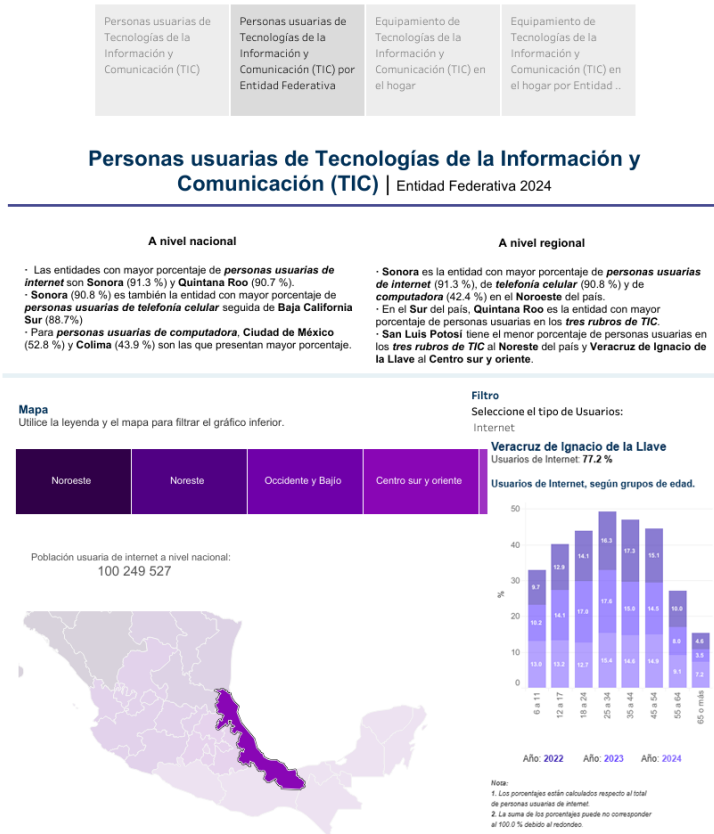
Personas usuarias de Tecnologías de la Información y Comunicación (TIC)

Personas usuarias de Tecnologías de la Información y Comunicación (TIC) por Entidad Federativa

Equipamiento de Tecnologías de la Información y Comunicación (TIC) en el hogar

Equipamiento de Tecnologías de la Información y Comunicación (TIC) en el hogar por Entidad ...

Personas usuarias de Tecnologías de la Información y Comunicación (TIC) | Entidad Federativa 2024

A nivel nacional

- Las entidades con mayor porcentaje de ***personas usuarias de internet*** son **Sonora** (91.3 %) y **Quintana Roo** (90.7 %).
· **Sonora** (90.8 %) es también la entidad con mayor porcentaje de ***personas usuarias de telefonía celular*** seguida de **Baja California Sur** (88.7%)
· Para ***personas usuarias de computadora***, **Ciudad de México** (52.8 %) y **Colima** (43.9 %) son las que presentan mayor porcentaje.

A nivel regional

· **Sonora** es la entidad con mayor porcentaje de ***personas usuarias de internet*** (91.3 %), de ***telefonía celular*** (90.8 %) y de ***computadora*** (42.4 %) en el **Noroeste** del país.
· En el **Sur** del país, **Quintana Roo** es la entidad con mayor porcentaje de personas usuarias en los ***tres rubros de TIC***.
· **San Luis Potosí** tiene el menor porcentaje de personas usuarias en los ***tres rubros de TIC*** al **Noreste** del país y **Veracruz de Ignacio de la Llave** al **Centro sur y oriente**.

Mapa
Utilice la leyenda y el mapa para filtrar el gráfico inferior.

Filtro
Seleccione el tipo de Usuarios:
Internet

| Noroeste | Noreste | Occidente y Bajío | Centro sur y oriente |
|---|---|---|---|

Población usuaria de internet a nivel nacional:
100 249 527

Veracruz de Ignacio de la Llave
Usuarios de Internet: 77.2 %

Usuarios de Internet, según grupos de edad.

50
40
30
20
10
0
%

| | 6 a 11 | 12 a 17 | 18 a 24 | 25 a 34 | 35 a 44 | 45 a 54 | 55 a 64 | 65 o más |
|---|---|---|---|---|---|---|---|---|
| 2024 | 9.7 | 12.9 | 14.1 | 16.3 | 17.3 | 15.1 | 10.0 | 4.6 |
| 2023 | 10.2 | 14.1 | 17.0 | 17.6 | 15.6 | 14.5 | 8.0 | 3.5 |
| 2022 | 13.5 | 13.2 | 12.7 | 15.4 | 14.6 | 14.9 | 9.1 | 7.2 |

Año: 2022 Año: 2023 Año: 2024

Nota:
1. Los porcentajes están calculados respecto al total de personas usuarias de internet.
2. La suma de los porcentajes puede no corresponder al 100.0 % debido al redondeo.